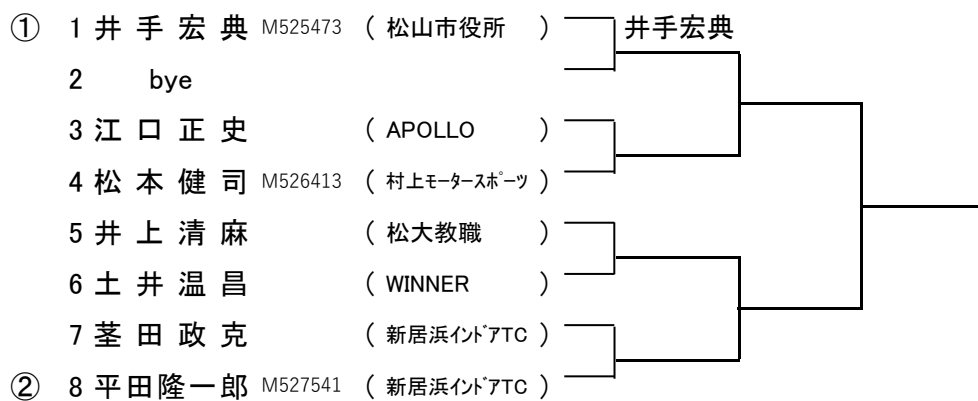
① 1 井 手 宏 典 M525473 （ 松山市役所 ） 井手宏典

2 bye

3 江 口 正 史 （ APOLLO ）

4 松 本 健 司 M526413 （ 村上ﾓｰﾀｰｽﾎﾟｰﾂ ）

5 井 上 清 麻 （ 松大教職 ）

6 土 井 温 昌 （ WINNER ）

7 茎 田 政 克 （ 新居浜ｲﾝﾄﾞｱTC ）

② 8 平田隆一郎 M527541 （ 新居浜ｲﾝﾄﾞｱTC ）